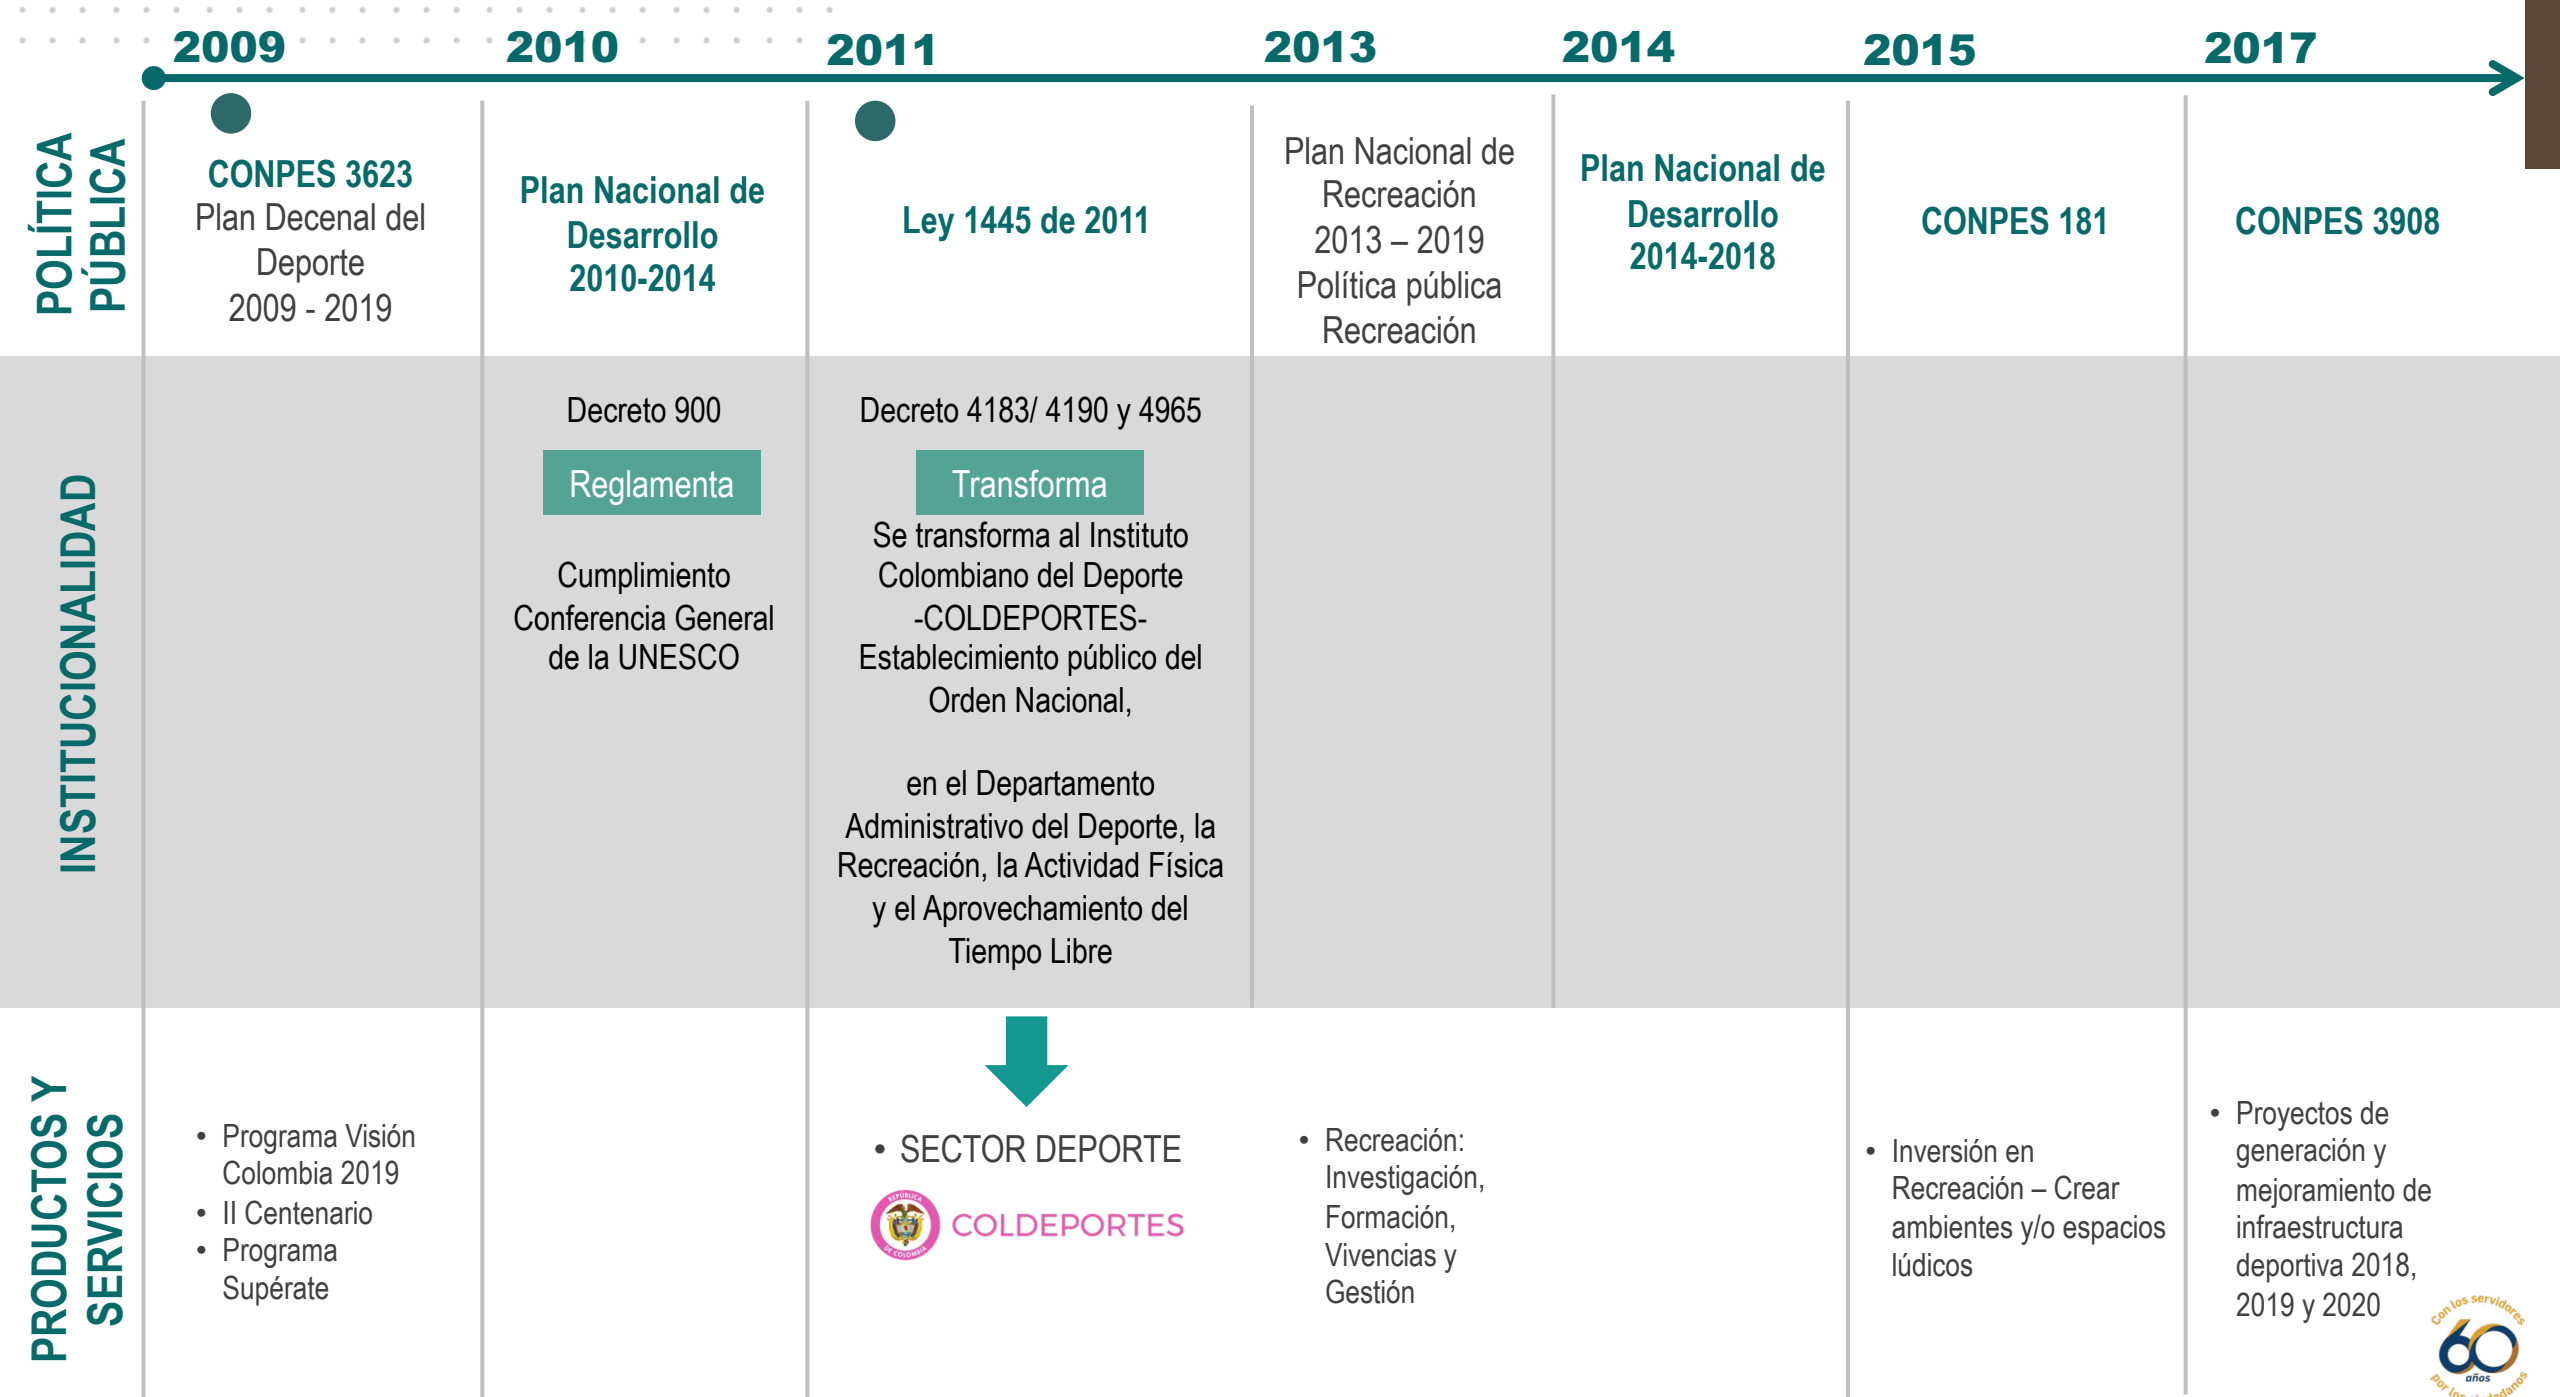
2009 2010 2011 2013 2014 2015 2017

POLÍTICA PÚBLICA

CONPES 3623
Plan Decenal del Deporte
2009 - 2019

Plan Nacional de Desarrollo
2010-2014

Ley 1445 de 2011

Plan Nacional de Recreación
2013 – 2019
Política pública Recreación

Plan Nacional de Desarrollo
2014-2018

CONPES 181

CONPES 3908

INSTITUCIONALIDAD

Decreto 900

Reglamenta

Cumplimiento Conferencia General de la UNESCO

Decreto 4183/ 4190 y 4965

Transforma

Se transforma al Instituto Colombiano del Deporte -COLDEPORTES- Establecimiento público del Orden Nacional,

en el Departamento Administrativo del Deporte, la Recreación, la Actividad Física y el Aprovechamiento del Tiempo Libre

PRODUCTOS Y SERVICIOS

• Programa Visión Colombia 2019
• II Centenario
• Programa Supérate

• SECTOR DEPORTE

COLDEPORTES

• Recreación: Investigación, Formación, Vivencias y Gestión

• Inversión en Recreación – Crear ambientes y/o espacios lúdicos

• Proyectos de generación y mejoramiento de infraestructura deportiva 2018, 2019 y 2020

Con los servidores
60 años
por los ciudadanos